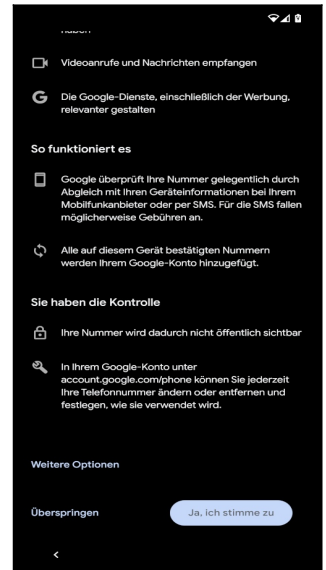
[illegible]

Videoanrufe und Nachrichten empfangen

Die Google-Dienste, einschließlich der Werbung, relevanter gestalten

So funktioniert es

Google überprüft Ihre Nummer gelegentlich durch Abgleich mit Ihren Geräteinformationen bei Ihrem Mobilfunkanbieter oder per SMS. Für die SMS fallen möglicherweise Gebühren an.

Alle auf diesem Gerät bestätigten Nummern werden Ihrem Google-Konto hinzugefügt.

Sie haben die Kontrolle

Ihre Nummer wird dadurch nicht öffentlich sichtbar

In Ihrem Google-Konto unter account.google.com/phone können Sie jederzeit Ihre Telefonnummer ändern oder entfernen und festlegen, wie sie verwendet wird.

Weitere Optionen

Überspringen

Ja, ich stimme zu

<